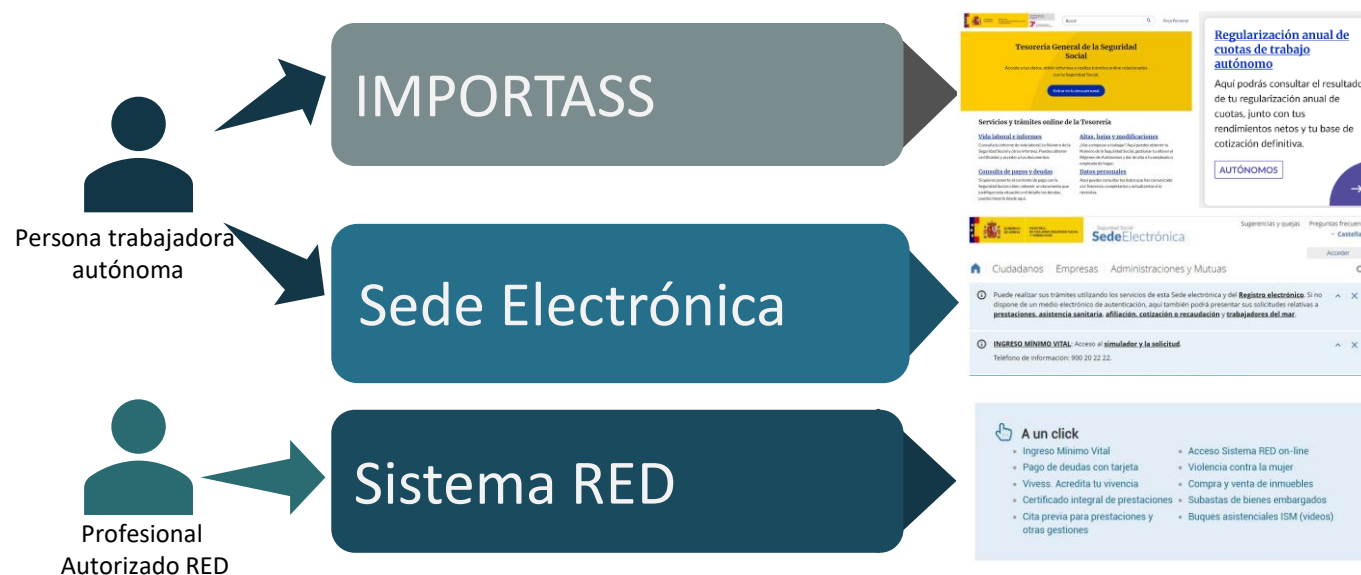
Persona trabajadora autónoma

Profesional Autorizado RED

IMPORTASS

Sede Electrónica

Sistema RED

Buscar

Área Personal

Tesorería General de la Seguridad Social

Accede a tus datos, obtén informes o realiza trámites online relacionados con la Seguridad Social

Entrar en tu área personal

Servicios y trámites online de la Tesorería

Vida laboral e informes

Altas, bajas y modificaciones

Consulta de pagos y deudas

Datos personales

Regularización anual de cuotas de trabajo autónomo

Aquí podrás consultar el resultado de tu regularización anual de cuotas, junto con tus rendimientos netos y tu base de cotización definitiva.

AUTÓNOMOS

Seguridad Social
SedeElectrónica

Sugerencias y quejas   Preguntas frecuen

Castella

Acceder

Ciudadanos   Empresas   Administraciones y Mutuas

Puede realizar sus trámites utilizando los servicios de esta Sede electrónica y del Registro electrónico. Si no dispone de un medio electrónico de autenticación, aquí también podrá presentar sus solicitudes relativas a prestaciones, asistencia sanitaria, afiliación, cotización o recaudación y trabajadores del mar.

INGRESO MÍNIMO VITAL: Acceso al simulador y la solicitud.
Teléfono de información: 900 20 22 22.

A un click
Ingreso Mínimo Vital
Pago de deudas con tarjeta
Vivess. Acredita tu vivencia
Certificado integral de prestaciones
Cita previa para prestaciones y otras gestiones
Acceso Sistema RED on-line
Violencia contra la mujer
Compra y venta de inmuebles
Subastas de bienes embargados
Buques asistenciales ISM (vídeos)